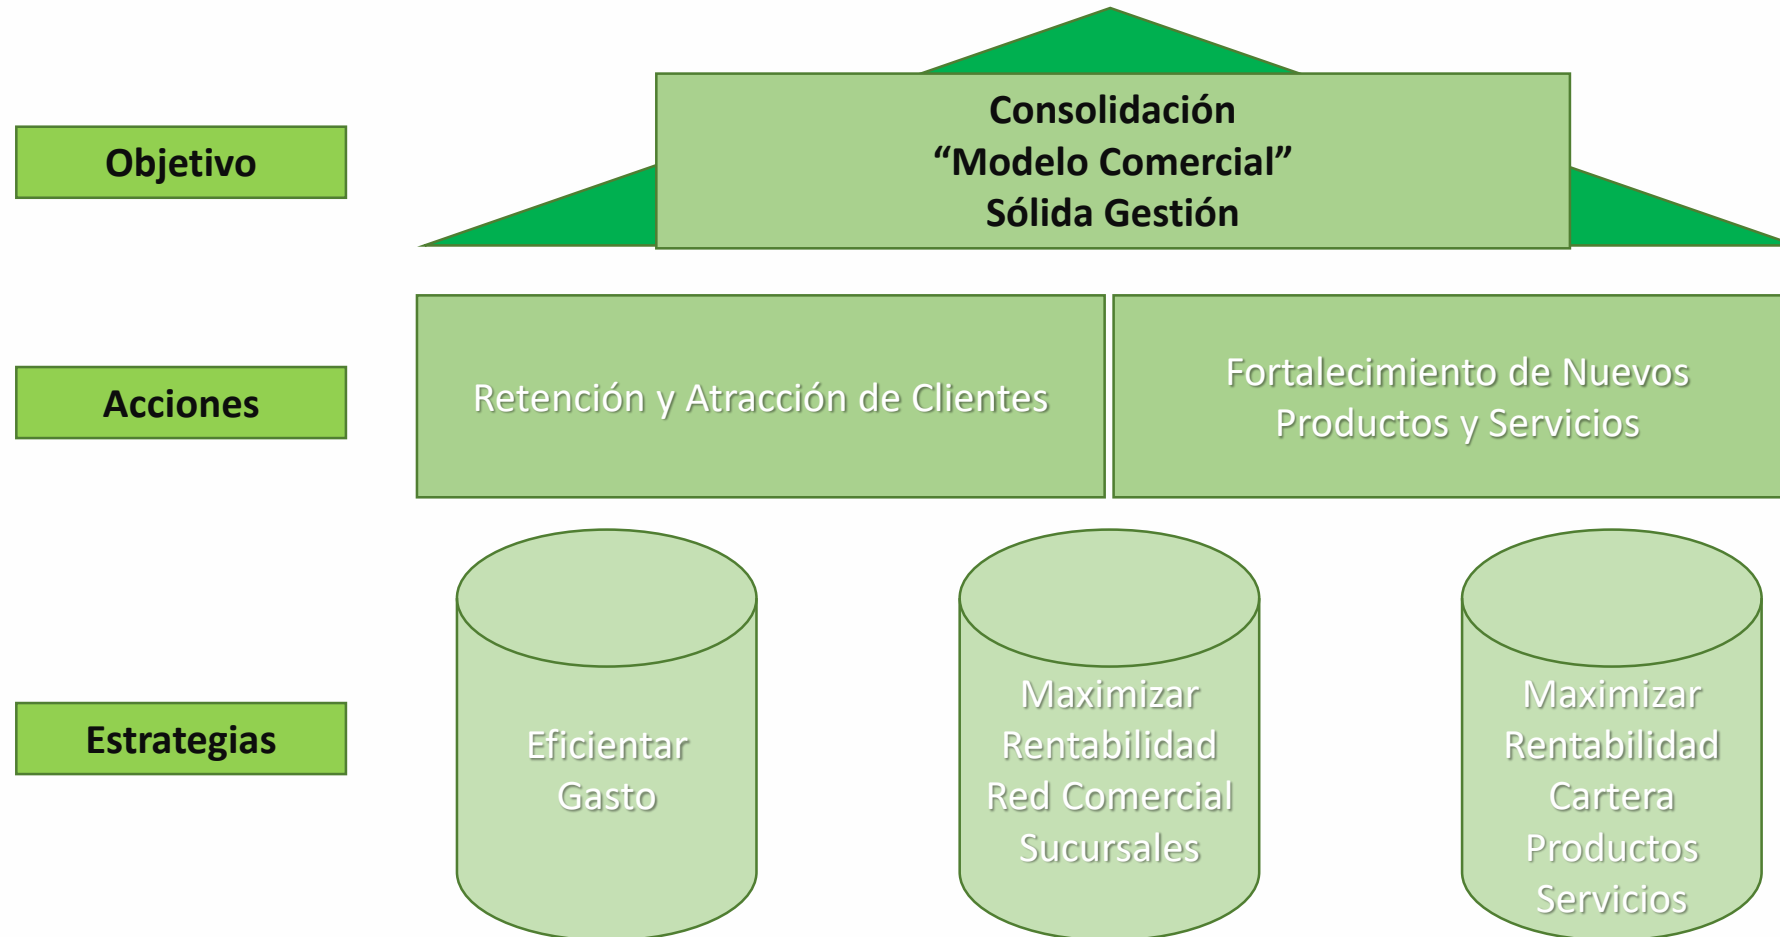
Objetivo

Consolidación
“Modelo Comercial”
Sólida Gestión

Acciones

Retención y Atracción de Clientes

Fortalecimiento de Nuevos Productos y Servicios

Estrategias

Eficientar Gasto

Maximizar Rentabilidad Red Comercial Sucursales

Maximizar Rentabilidad Cartera Productos Servicios